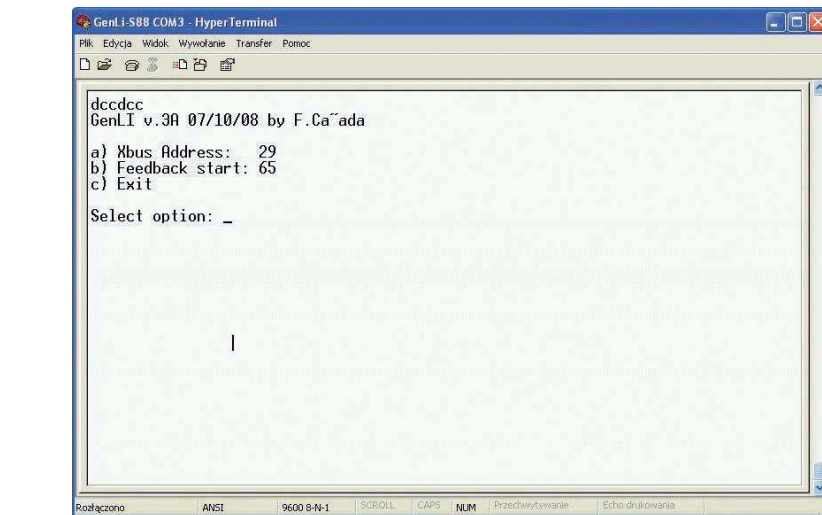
GenLi-S88 COM3 - HyperTerminal

Plik Edycja Widok Wywołanie Transfer Pomoc

dccdcc
GenLI v.3A 07/10/08 by F.Ca˜ada

a) Xbus Address: 29
b) Feedback start: 65
c) Exit

Select option: _

Rozłączono | ANSI | 9600 8-N-1 | SCROLL | CAPS | NUM | Przechwytywanie | Echo drukowania